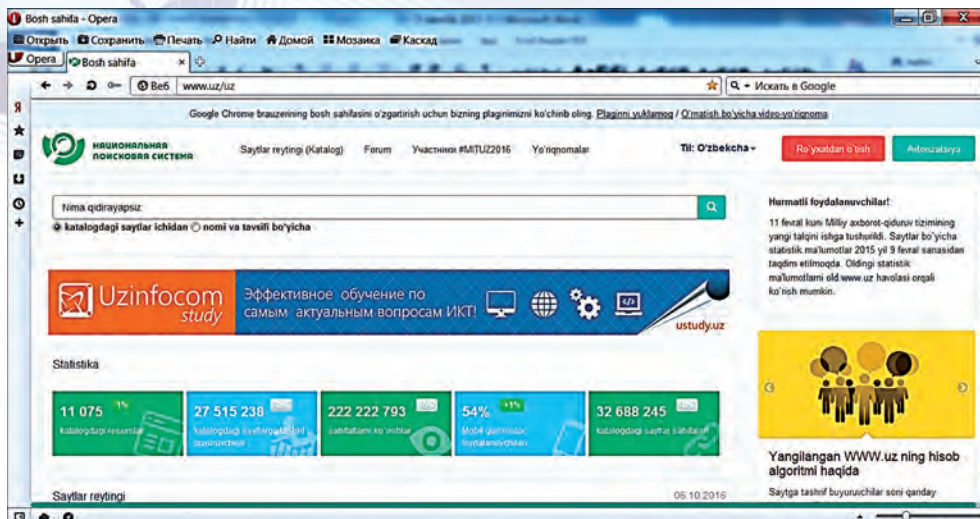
Bosh sahifa - Opera

Открыть Сохранить Печать Найти Домой Мозаика Каскад

Opera Bosh sahifa

Веб www.uz/uz

Искать в Google

Google Chrome brauzerining bosh sahifasini o'zgartirish uchun bizning plaginimizni ko'chirib oling. Plaginni yuklamoq / O'rnatish bo'yicha video-yo'riqnoma

НАЦИОНАЛЬНАЯ ПОИСКОВАЯ СИСТЕМА

Saytlar reytingi (Katalog) Forum Участники #MITUZ2016 Yo'riqnomalar

Til: O'zbekcha

Ro'yxatdan o'tish Avtorizatsiya

Nima qidirayapsiz

katalogdagi saytlar ichidan nomi va tavsifi bo'yicha

Uzinfocom study

Эффективное обучение по самым актуальным вопросам ИКТ!

ustudy.uz

Statistika

11 075 katalogdagi resurslar

27 515 238 katalogdagi saytlarga tashrif buyuruvchilar

222 222 793 sahifalarni ko'rishlar

54% +1% Mobil qurilmalar foydalanuvchilari

32 688 245 katalogdagi saytlar sahifalari

Saytlar reytingi

06.10.2016

Hurmatli foydalanuvchilar!

11 fevral kuni Milliy axborot-qidiruv tizimining yangi talqini ishga tushirildi. Saytlar bo'yicha statistik ma'lumotlar 2015 yil 9 fevral sanasidan taqdim etilmoqda. Oldingi statistik ma'lumotlarni old.www.uz havolasi orqali ko'rish mumkin.

Yangilangan WWW.uz ning hisob algoritmi haqida

Saytga tashrif buyuruvchilar soni qanday